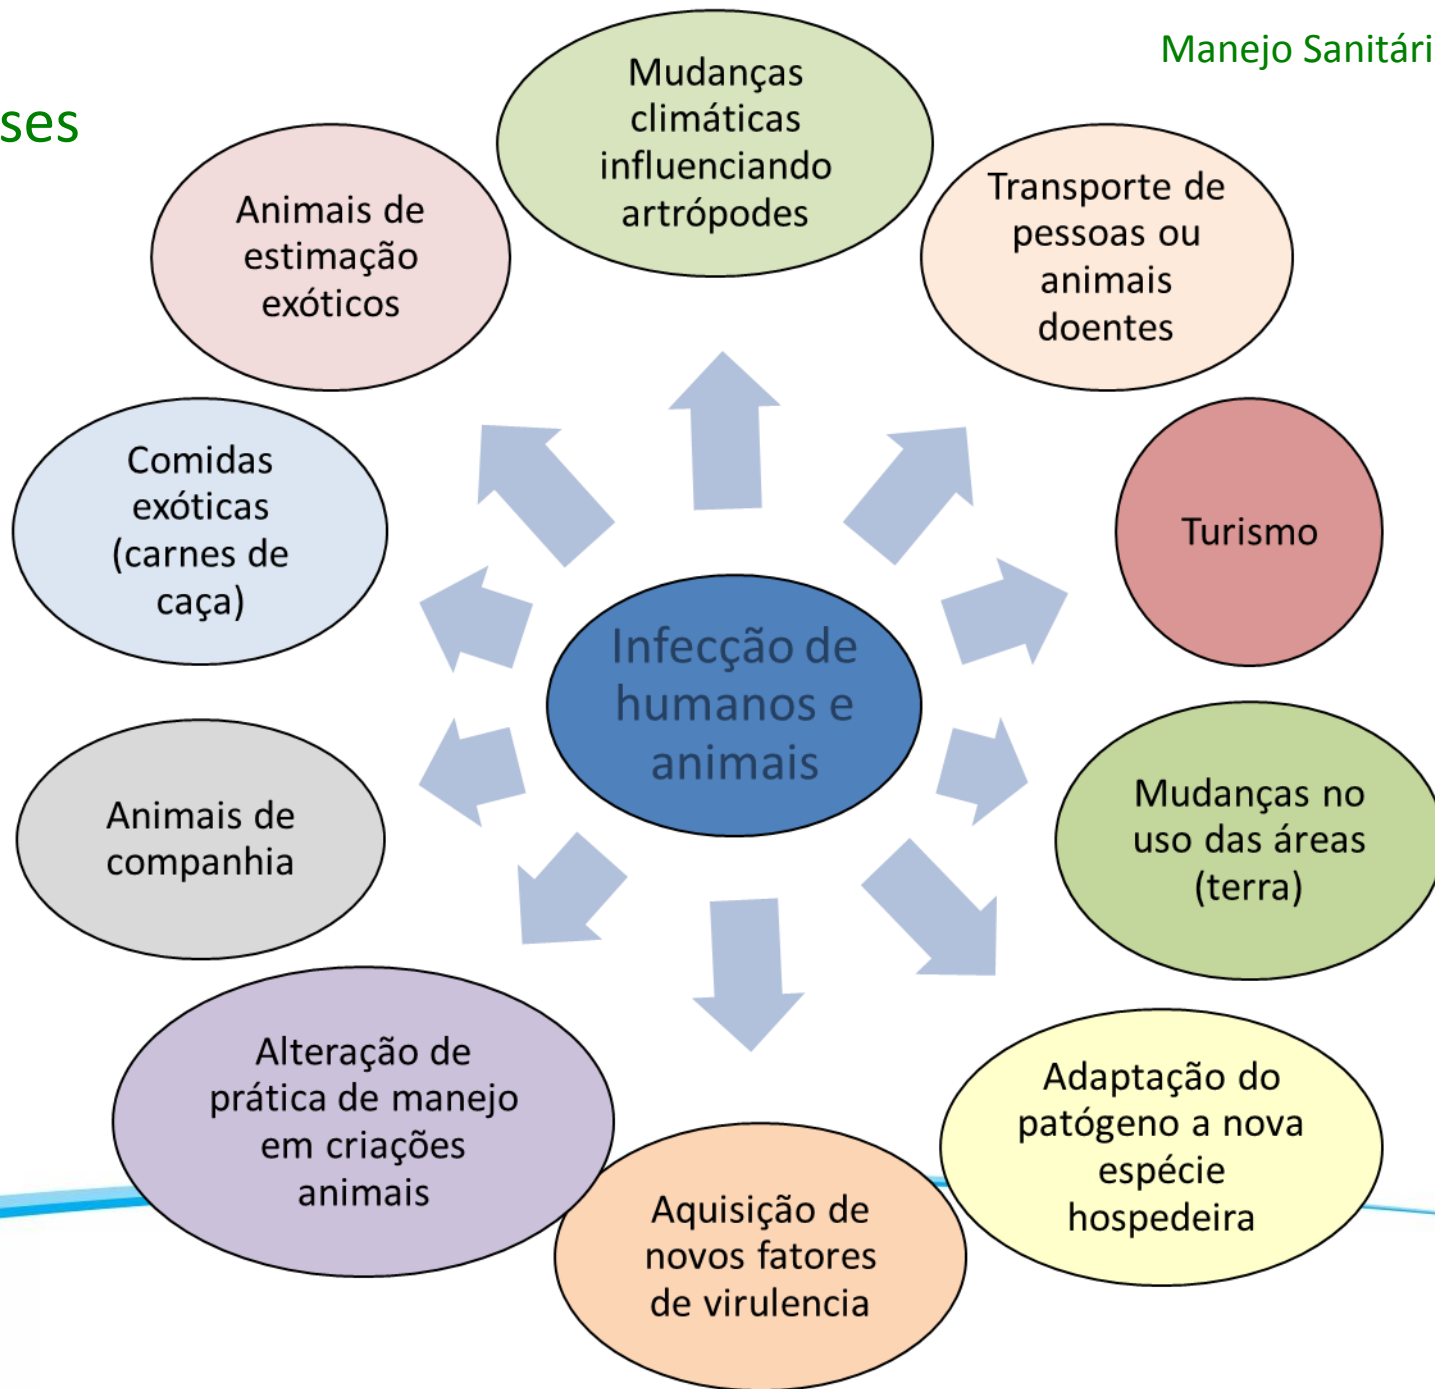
Manejo Sanitári

ses

Mudanças climáticas influenciando artrópodes

Animais de estimação exóticos

Transporte de pessoas ou animais doentes

Comidas exóticas (carnes de caça)

Turismo

Infecção de humanos e animais

Animais de companhia

Mudanças no uso das áreas (terra)

Alteração de prática de manejo em criações animais

Adaptação do patógeno a nova espécie hospedeira

Aquisição de novos fatores de virulencia